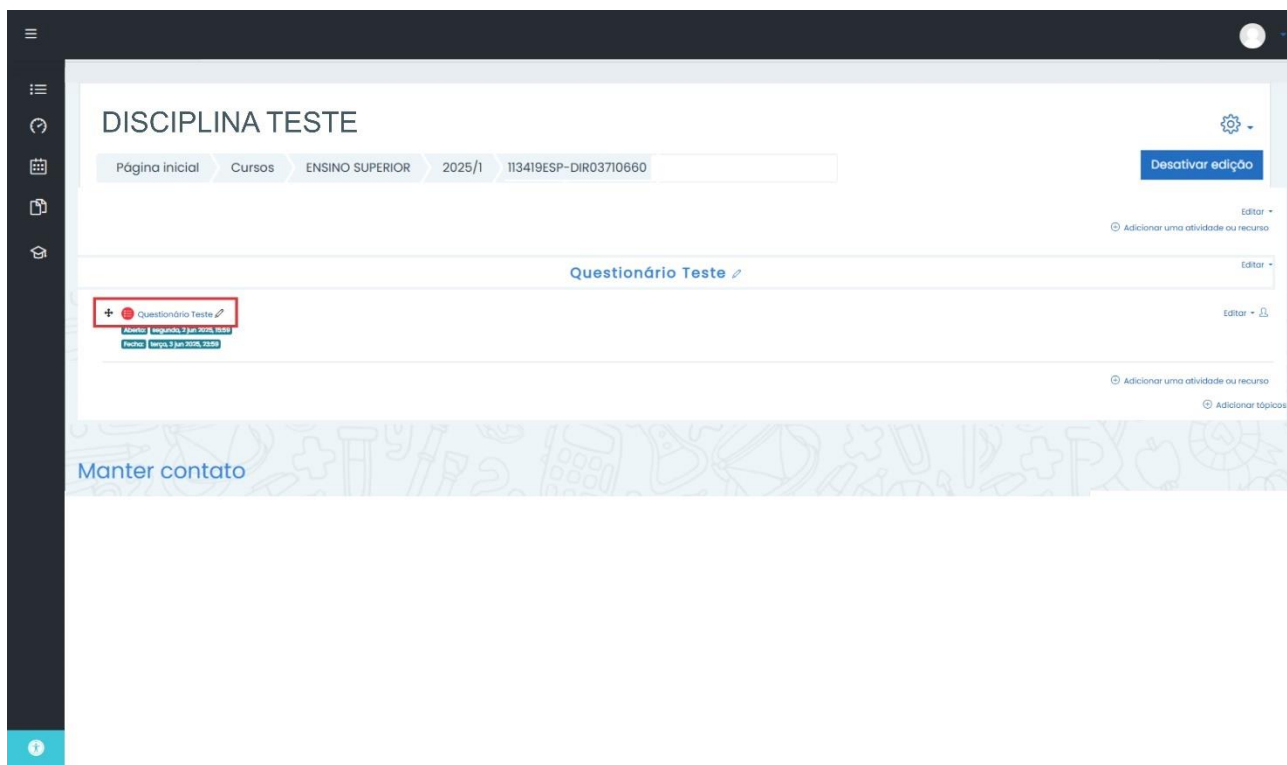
DISCIPLINA TESTE

Página inicial Cursos ENSINO SUPERIOR 2025/1 113419ESP-DIR03710660

Desativar edição

Editar
Adicionar uma atividade ou recurso

Questionário Teste

Editar

Questionário Teste
Aberto: segunda, 2 jun 2025, 15:59
Fecha: terça, 3 jun 2025, 23:59

Editar

Adicionar uma atividade ou recurso
Adicionar tópicos

Manter contato